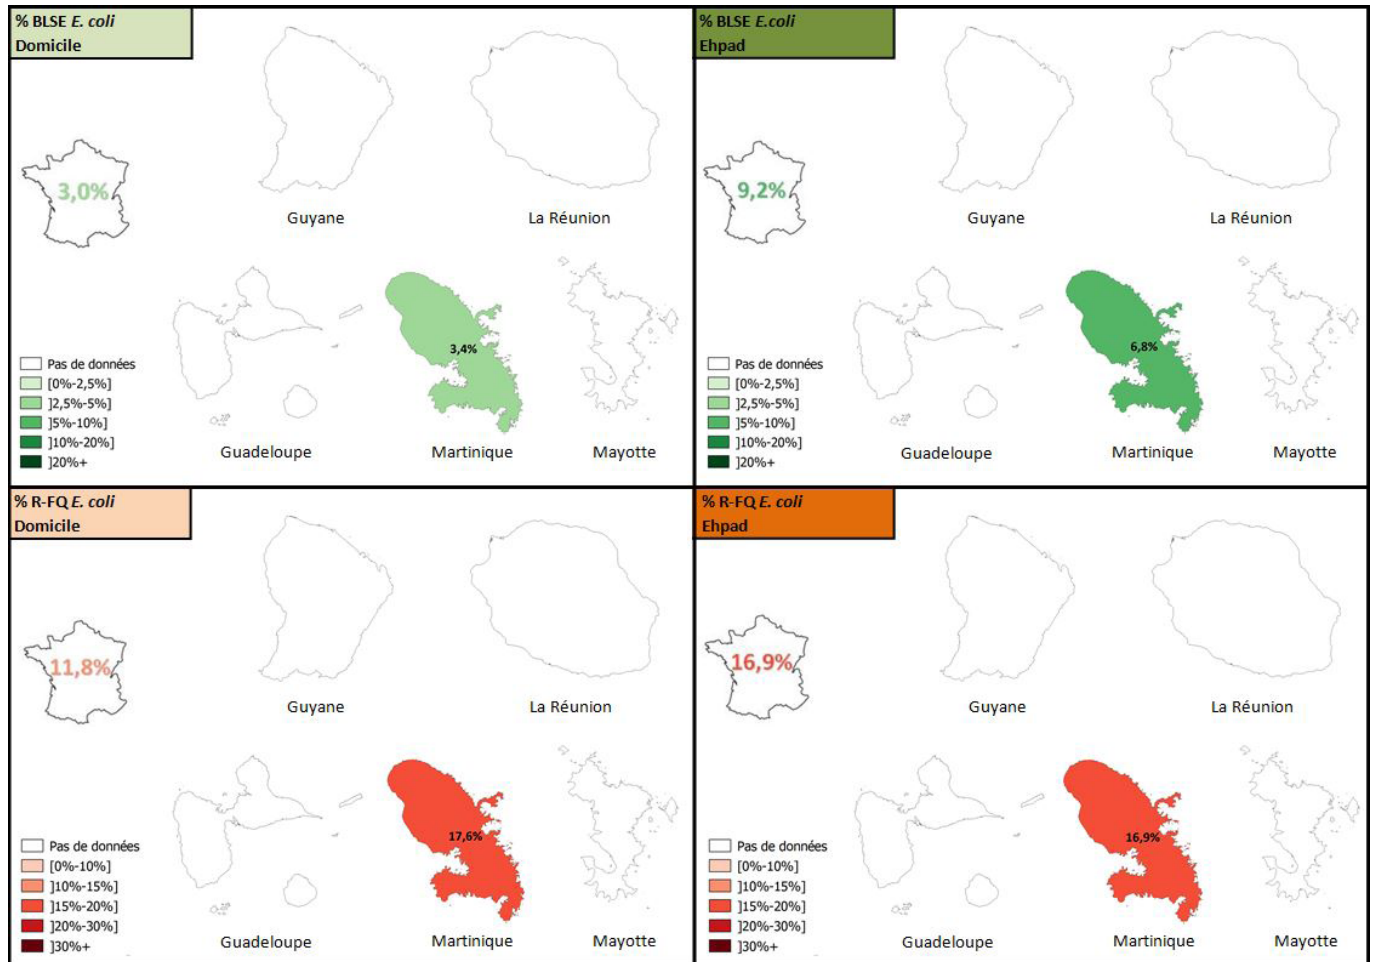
% BLSE *E. coli*
Domicile

3,0%

Guyane

La Réunion

3,4%

Pas de données
[0%-2,5%]
]2,5%-5%]
]5%-10%]
]10%-20%]
]20%+

Guadeloupe

Martinique

Mayotte

% BLSE *E.coli*
Ehpad

9,2%

Guyane

La Réunion

6,8%

Pas de données
[0%-2,5%]
]2,5%-5%]
]5%-10%]
]10%-20%]
]20%+

Guadeloupe

Martinique

Mayotte

% R-FQ *E. coli*
Domicile

11,8%

Guyane

La Réunion

17,6%

Pas de données
[0%-10%]
]10%-15%]
]15%-20%]
]20%-30%]
]30%+

Guadeloupe

Martinique

Mayotte

% R-FQ *E. coli*
Ehpad

16,9%

Guyane

La Réunion

16,9%

Pas de données
[0%-10%]
]10%-15%]
]15%-20%]
]20%-30%]
]30%+

Guadeloupe

Martinique

Mayotte